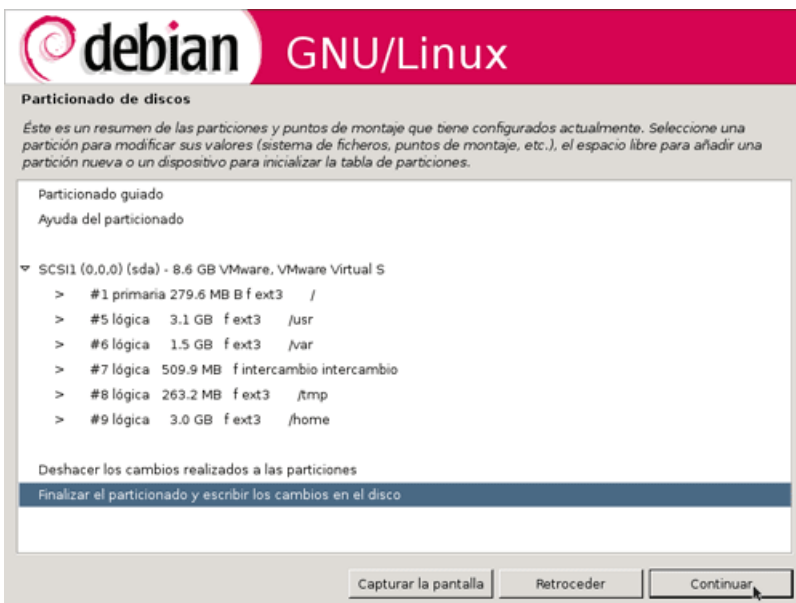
debian GNU/Linux

Particionado de discos

Éste es un resumen de las particiones y puntos de montaje que tiene configurados actualmente. Seleccione una partición para modificar sus valores (sistema de ficheros, puntos de montaje, etc.), el espacio libre para añadir una partición nueva o un dispositivo para inicializar la tabla de particiones.

Particionado guiado
Ayuda del particionado

SCSI1 (0,0,0) (sda) - 8.6 GB VMware, VMware Virtual S
> #1 primaria 279.6 MB B f ext3 /
> #5 lógica 3.1 GB f ext3 /usr
> #6 lógica 1.5 GB f ext3 /var
> #7 lógica 509.9 MB f intercambio intercambio
> #8 lógica 263.2 MB f ext3 /tmp
> #9 lógica 3.0 GB f ext3 /home

Deshacer los cambios realizados a las particiones
Finalizar el particionado y escribir los cambios en el disco

Capturar la pantalla
Retroceder
Continuar